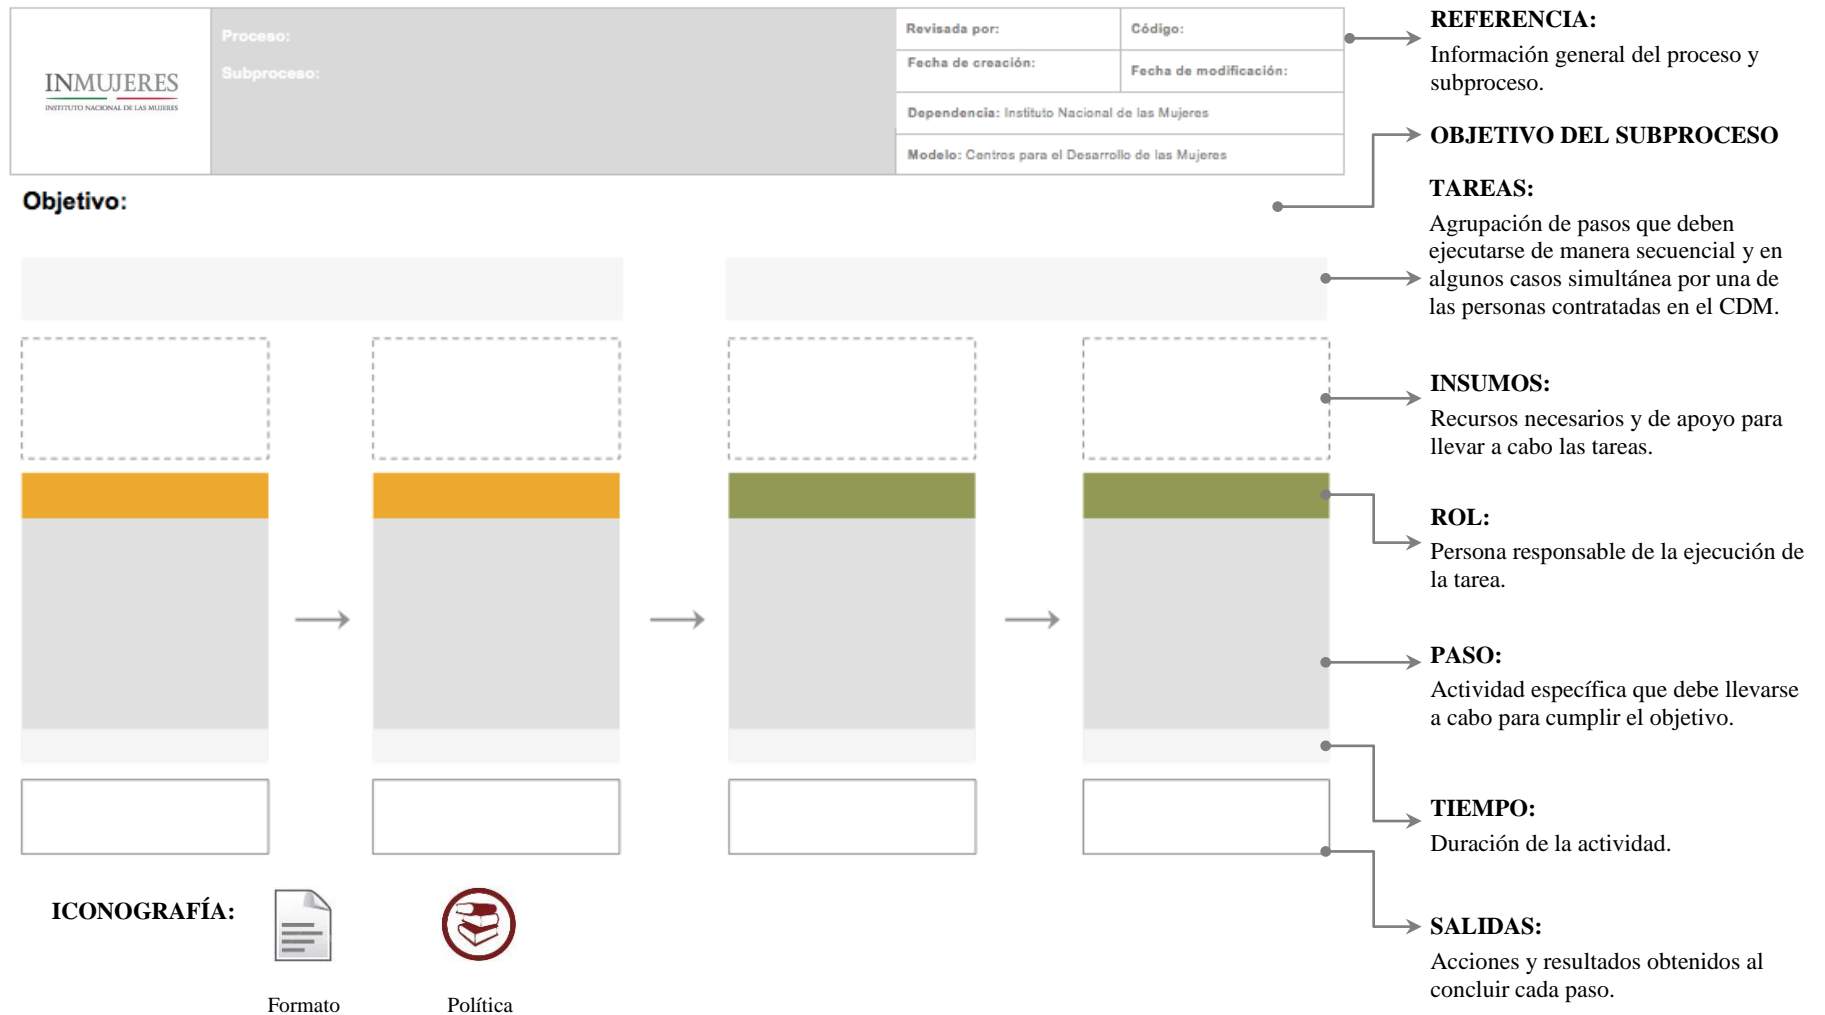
INMUJERES
INSTITUTO NACIONAL DE LAS MUJERES

Proceso:
Subproceso:

| Revisada por: | Código: |
|---|---|
| Fecha de creación: | Fecha de modificación: |
| Dependencia: Instituto Nacional de las Mujeres | |
| Modelo: Centros para el Desarrollo de las Mujeres | |

Objetivo:

REFERENCIA:
Información general del proceso y subproceso.

OBJETIVO DEL SUBPROCESO

TAREAS:
Agrupación de pasos que deben ejecutarse de manera secuencial y en algunos casos simultánea por una de las personas contratadas en el CDM.

INSUMOS:
Recursos necesarios y de apoyo para llevar a cabo las tareas.

ROL:
Persona responsable de la ejecución de la tarea.

PASO:
Actividad específica que debe llevarse a cabo para cumplir el objetivo.

TIEMPO:
Duración de la actividad.

SALIDAS:
Acciones y resultados obtenidos al concluir cada paso.

ICONOGRAFÍA:

Formato

Política